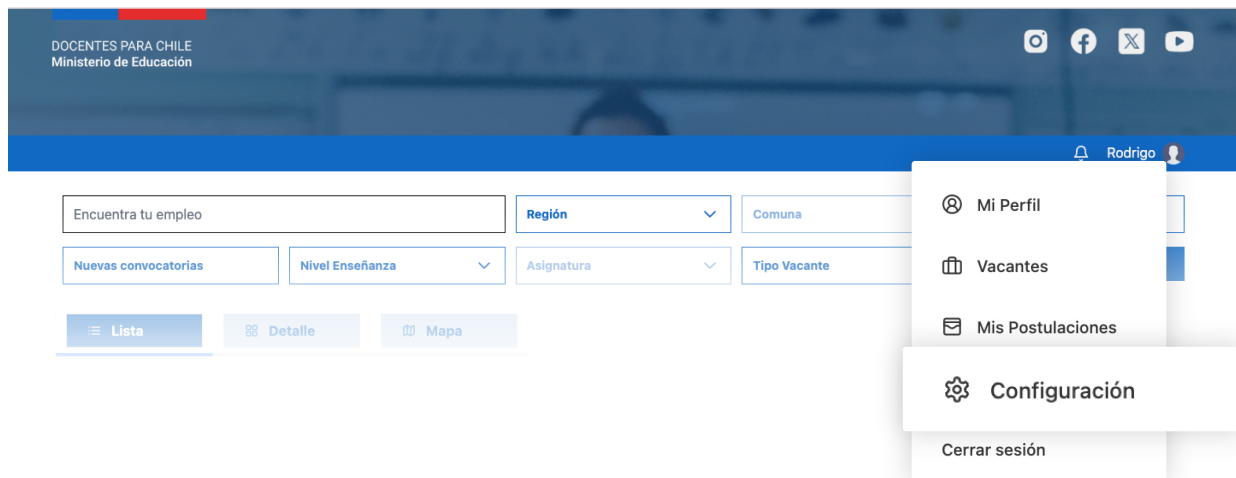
DOCENTES PARA CHILE
Ministerio de Educación

Rodrigo

Encuentra tu empleo

Región

Comuna

Nuevas convocatorias

Nivel Enseñanza

Asignatura

Tipo Vacante

Lista

Detalle

Mapa

Mi Perfil

Vacantes

Mis Postulaciones

Configuración

Cerrar sesión